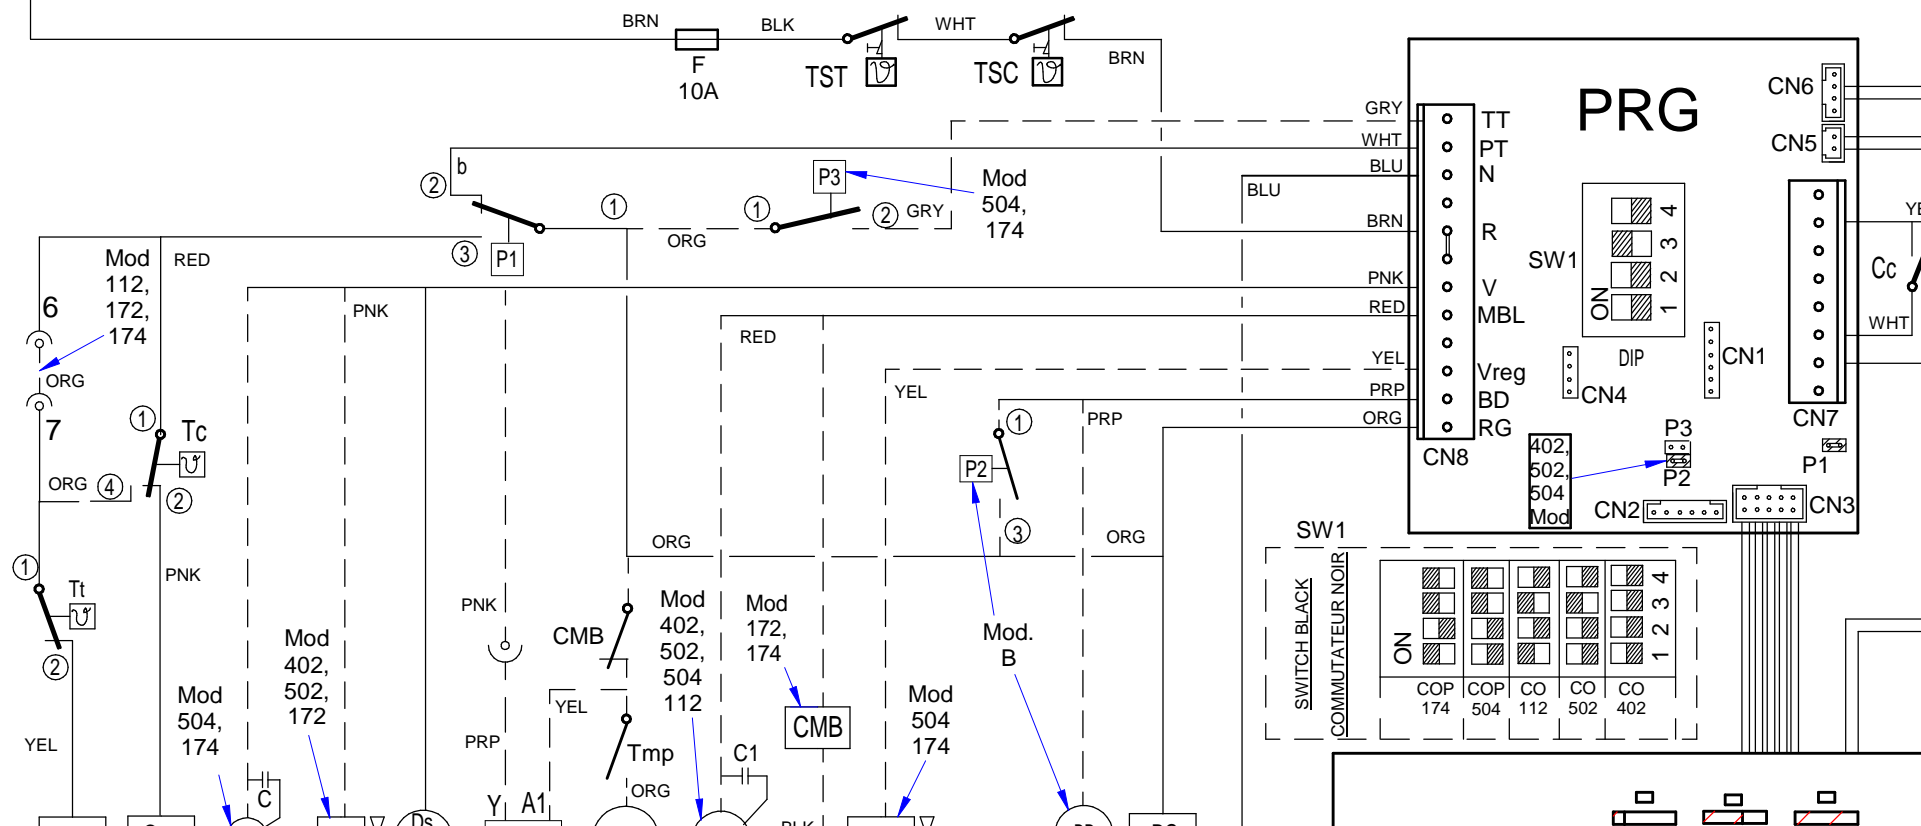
BRN BLK WHT
F
10A
TST TSC
BRN
PRG
CN6
CN5
GRY
WHT
BLU
BRN
PNK
RED
YEL
PRP
ORG
TT
PT
N
R
V
MBL
Vreg
BD
RG
CN8
BLU
SW1
ON
1 2 3 4
DIP
CN4
CN1
CN7
YE
Cc
WHT
P3
P2
P1
402,
502,
504
Mod
CN2
CN3
b
2
3
P1
1
ORG
1
2 GRY
P3
Mod
504,
174
Mod
112,
172,
174
RED
6
ORG
7
PNK
RED
YEL
1
Tc
2
ORG 4
1
Tt
2
PNK
YEL
1
P2
3
PRP
ORG
ORG
SW1
SWITCH BLACK
COMMUTATEUR NOIR
ON
1 2 3 4
COP 174
COP 504
CO 112
CO 502
CO 402
PNK
CMB
Mod
402,
502,
504
112
Mod
172,
174
CMB
Mod.
B
Mod
504
174
YEL
Tmp
C1
ORG
PRP
Y
A1
Mod
402,
502,
172
Mod
504,
174
C
Ds
BLK